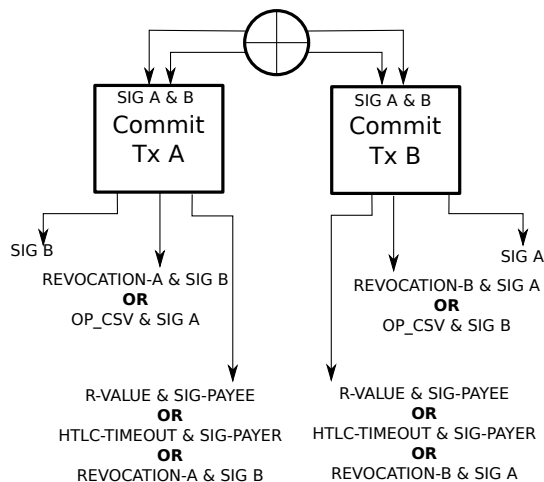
SIG A & B
Commit
Tx A

SIG A & B
Commit
Tx B

SIG B

REVOCATION-A & SIG B
**OR**
OP_CSV & SIG A

R-VALUE & SIG-PAYEE
**OR**
HTLC-TIMEOUT & SIG-PAYER
**OR**
REVOCATION-A & SIG B

SIG A

REVOCATION-B & SIG A
**OR**
OP_CSV & SIG B

R-VALUE & SIG-PAYEE
**OR**
HTLC-TIMEOUT & SIG-PAYER
**OR**
REVOCATION-B & SIG A